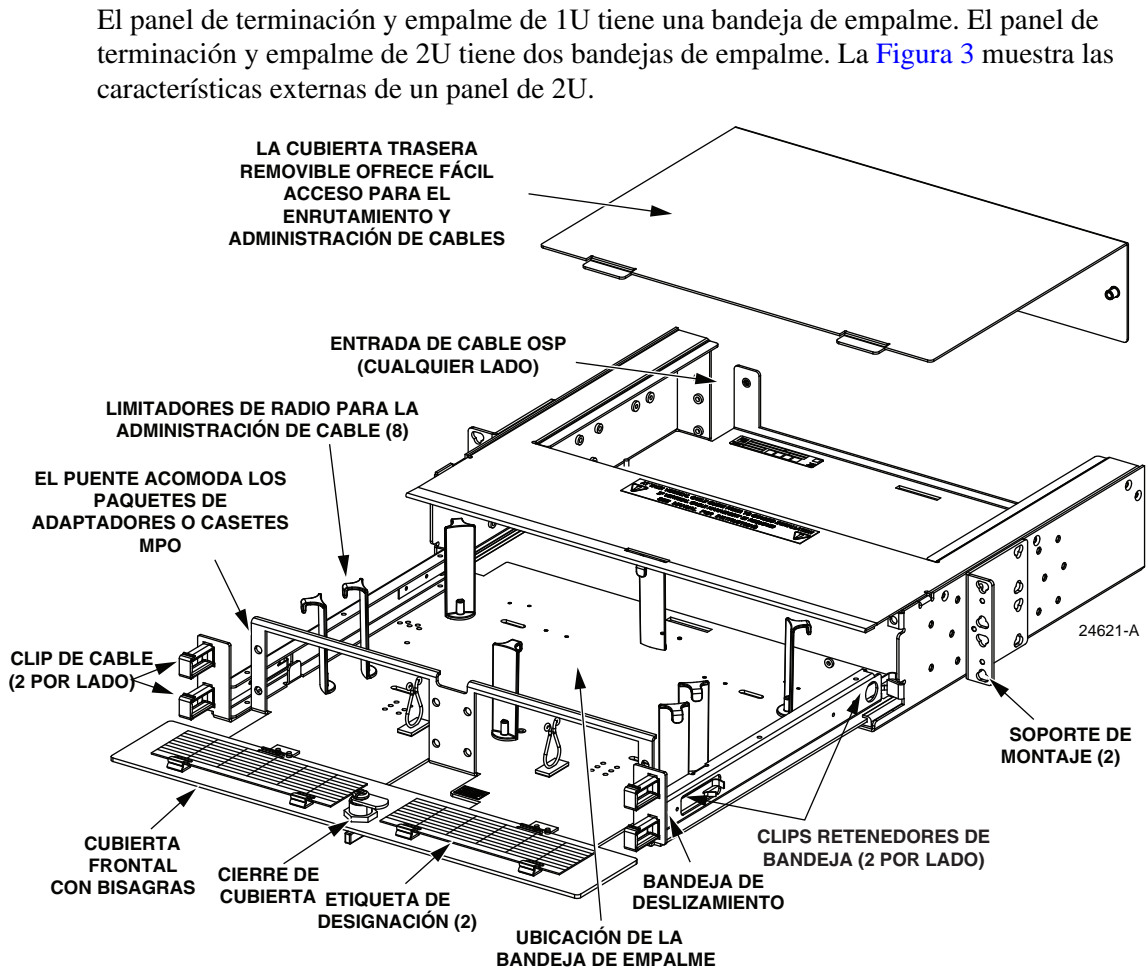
El panel de terminación y empalme de 1U tiene una bandeja de empalme. El panel de terminación y empalme de 2U tiene dos bandejas de empalme. La Figura 3 muestra las características externas de un panel de 2U.

LA CUBIERTA TRASERA REMOVIBLE OFRECE FÁCIL ACCESO PARA EL ENRUTAMIENTO Y ADMINISTRACIÓN DE CABLES

ENTRADA DE CABLE OSP (CUALQUIER LADO)

LIMITADORES DE RADIO PARA LA ADMINISTRACIÓN DE CABLE (8)

EL PUENTE ACOMODA LOS PAQUETES DE ADAPTADORES O CASETES MPO

24621-A

CLIP DE CABLE (2 POR LADO)

SOPORTE DE MONTAJE (2)

CLIPS RETENEDORES DE BANDEJA (2 POR LADO)

CUBIERTA FRONTAL CON BISAGRAS

CIERRE DE CUBIERTA

ETIQUETA DE DESIGNACIÓN (2)

BANDEJA DE DESLIZAMIENTO

UBICACIÓN DE LA BANDEJA DE EMPALME